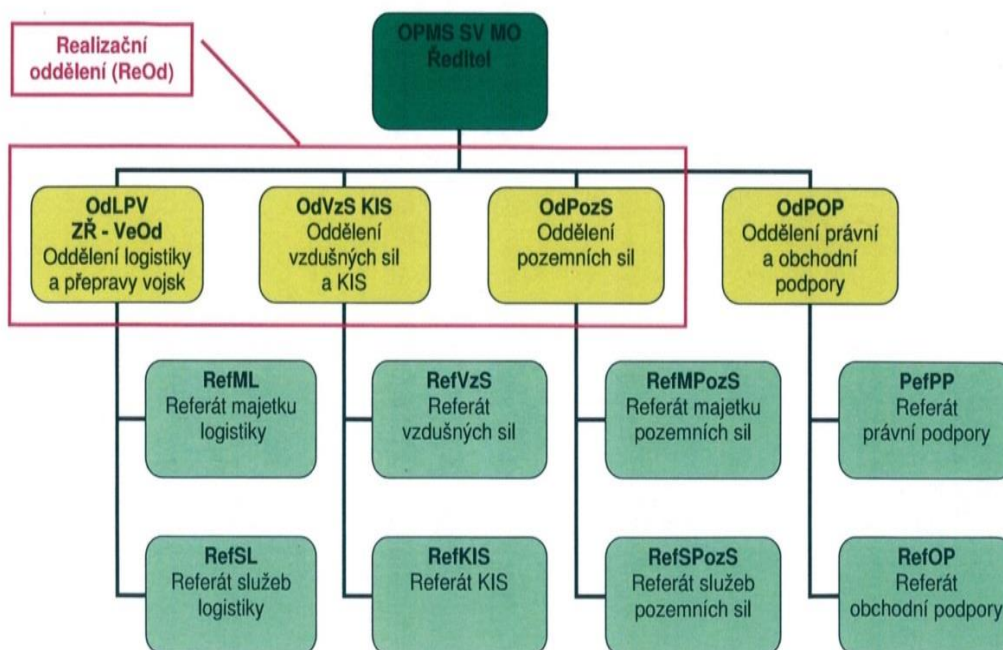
Realizační oddělení (ReOd)

OPMS SV MO
Ředitel

OdLPV
ZŘ - VeOd
Oddělení logistiky a přepravy vojsk

OdVzS KIS
Oddělení vzdušných sil a KIS

OdPozS
Oddělení pozemních sil

OdPOP
Oddělení právní a obchodní podpory

RefML
Referát majetku logistiky

RefVzS
Referát vzdušných sil

RefMPozS
Referát majetku pozemních sil

PefPP
Referát právní podpory

RefSL
Referát služeb logistiky

RefKIS
Referát KIS

RefSPozS
Referát služeb pozemních sil

RefOP
Referát obchodní podpory